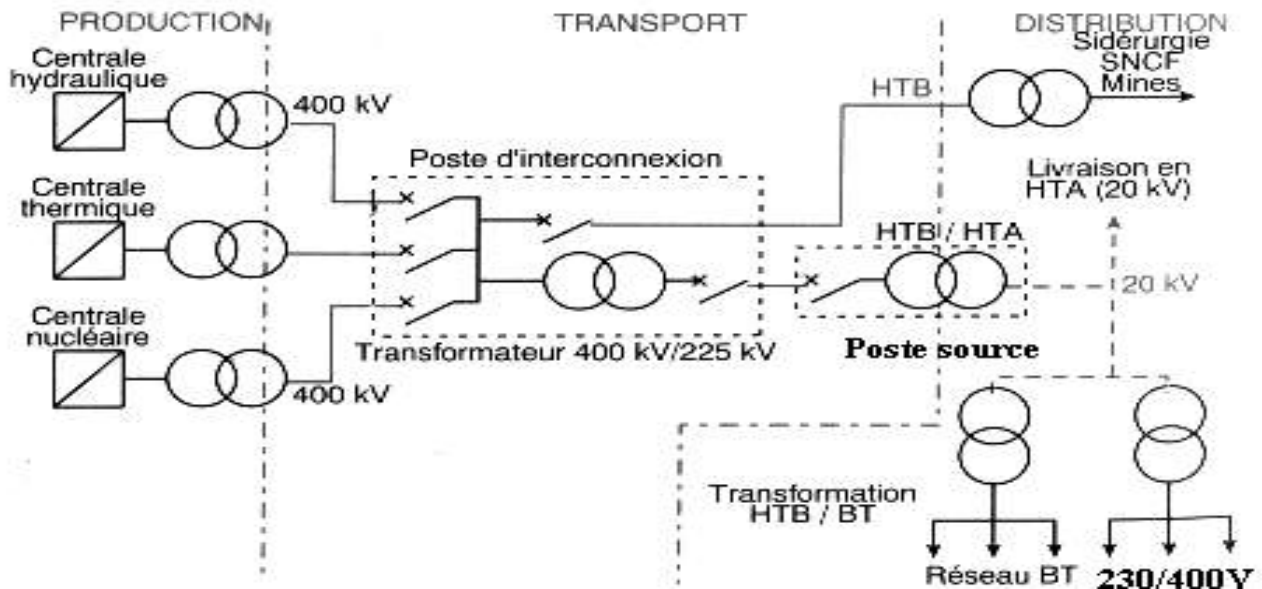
PRODUCTION

TRANSPORT

DISTRIBUTION

Sidérurgie
SNCF
Mines

Centrale hydraulique

400 kV

HTB

Poste d'interconnexion

Livraison en HTA (20 kV)

Centrale thermique

HTB / HTA

20 kV

Centrale nucléaire

Transformateur 400 kV/225 kV

Poste source

400 kV

Transformation HTB / BT

Réseau BT

230/400V